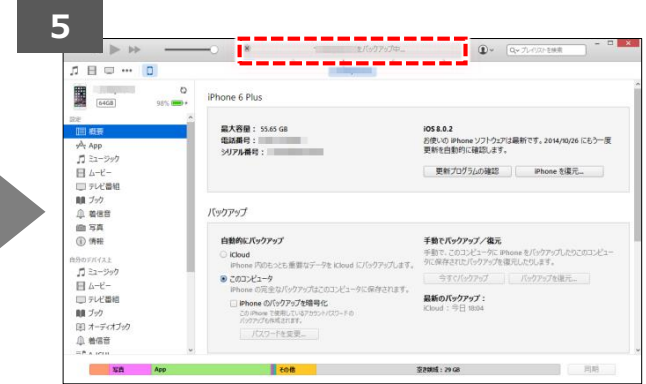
5

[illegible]をバックアップ中...

プレイリストを検索

64GB
98%

設定
概要
App
ミュージック
ムービー
テレビ番組
ブック
着信音
写真
情報
自分のデバイス上
ミュージック
ムービー
テレビ番組
ブック
オーディオブック
着信音

iPhone 6 Plus

最大容量： 55.65 GB
電話番号：
シリアル番号：

iOS 8.0.2
お使いの iPhone ソフトウェアは最新です。2014/10/26 にもう一度更新を自動的に確認します。

更新プログラムの確認
iPhone を復元...

バックアップ

自動的にバックアップ
iCloud
iPhone 内のもっとも重要なデータを iCloud にバックアップします。
このコンピュータ
iPhone の完全なバックアップはこのコンピュータに保存されます。
iPhone のバックアップを暗号化
この iPhone で使用しているアカウントパスワードのバックアップも作成されます。
パスワードを変更...

手動でバックアップ／復元
手動で、このコンピュータに iPhone をバックアップしたりこのコンピュータに保存されたバックアップを復元したりします。
今すぐバックアップ
バックアップを復元...

最新のバックアップ：
iCloud：今日 0:04

写真
App
その他
空き領域：29 GB
同期